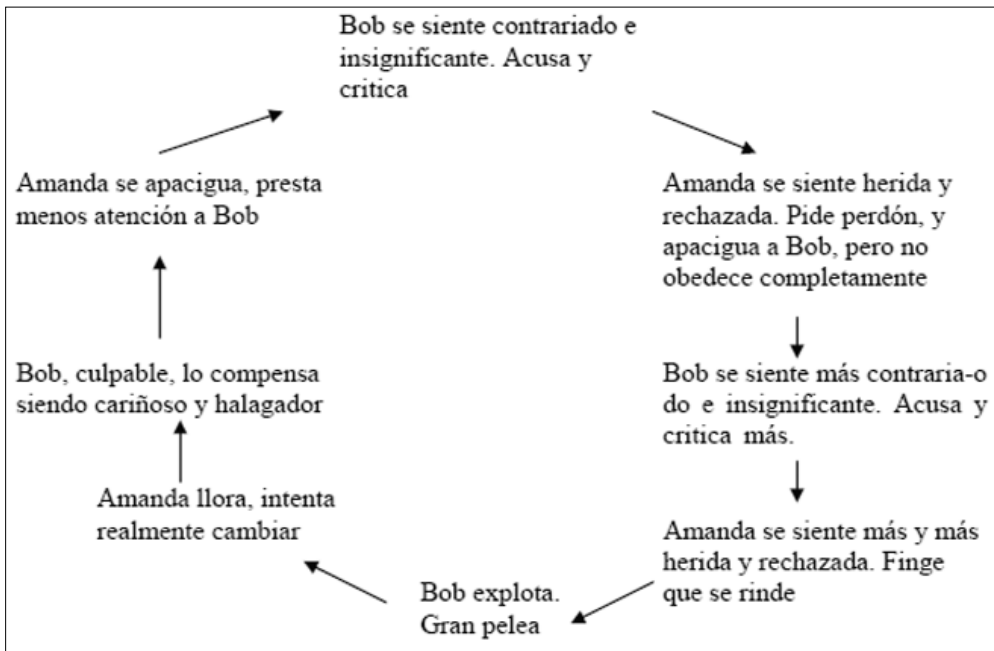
Bob se siente contrariado e insignificante. Acusa y critica

Amanda se siente herida y rechazada. Pide perdón, y apacigua a Bob, pero no obedece completamente

Bob se siente más contraria-odo e insignificante. Acusa y critica más.

Amanda se siente más y más herida y rechazada. Finge que se rinde

Bob explota. Gran pelea

Amanda llora, intenta realmente cambiar

Bob, culpable, lo compensa siendo cariñoso y halagador

Amanda se apacigua, presta menos atención a Bob